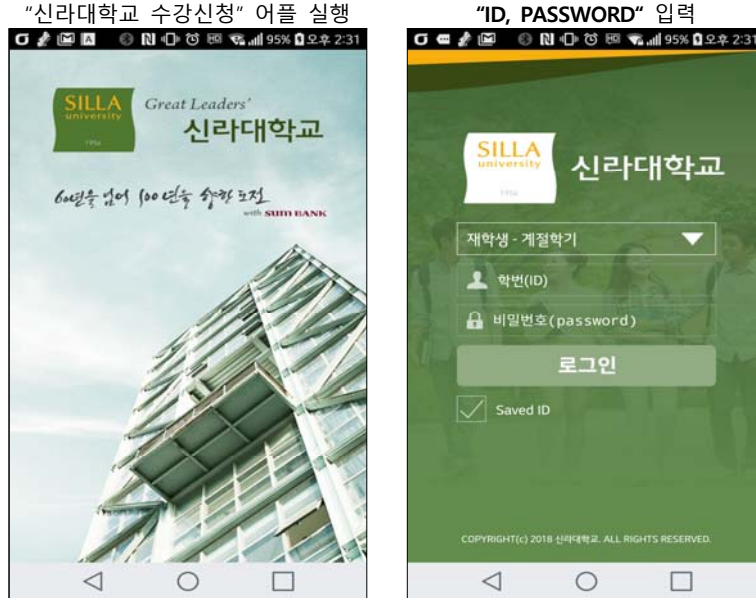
"신라대학교 수강신청" 어플 실행

95% 오후 2:31

SILLA university 1954

Great Leaders'
신라대학교

60년을 넘어 100년을 향한 도전
with BUSAN BANK

"ID, PASSWORD" 입력

95% 오후 2:31

SILLA university 1954

신라대학교

재학생 - 계절학기

학번(ID)

비밀번호(password)

로그인

Saved ID

COPYRIGHT(c) 2018 신라대학교. ALL RIGHTS RESERVED.